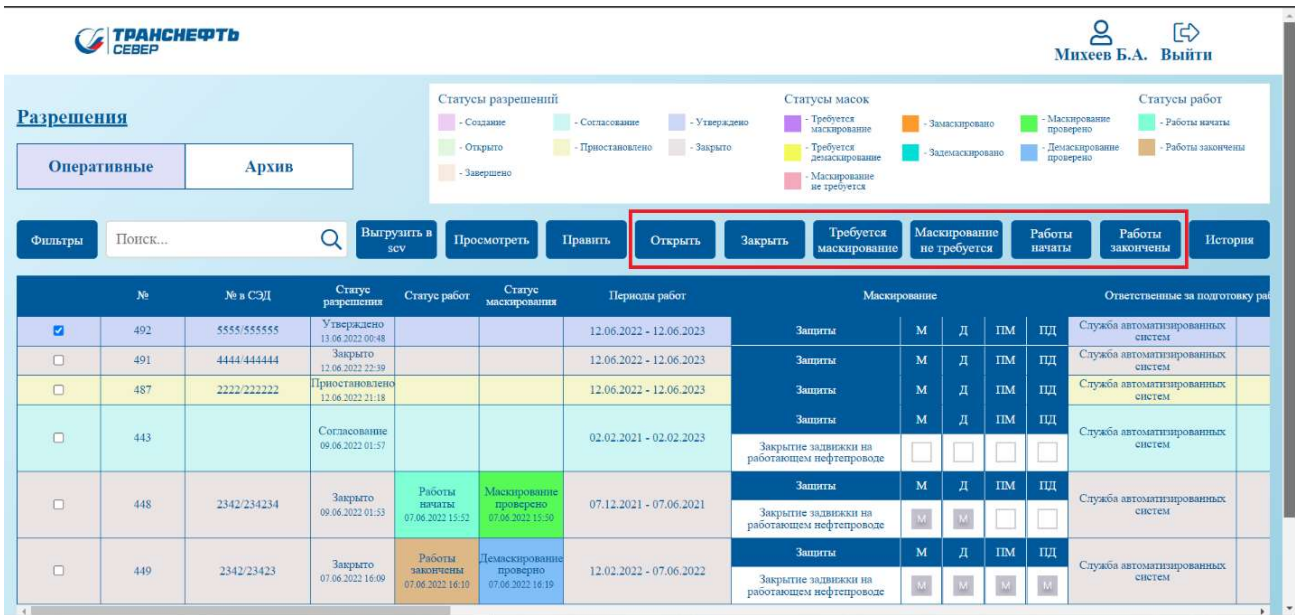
ТРАНСНЕФТЬ СЕВЕР

Михеев Б.А. Выйти

Разрешения

Оперативные Архив

Статусы разрешений
- Создание
- Согласование
- Утверждено
- Открыто
- Приостановлено
- Закрыто
- Завершено

Статусы масок
- Требуется маскирование
- Замаскировано
- Маскирование проверено
- Требуется демаскирование
- Задемаскировано
- Демаскирование проверено
- Маскирование не требуется

Статусы работ
- Работы начаты
- Работы закончены

Фильтры Поиск... Выгрузить в scv Просмотреть Править Открыть Закрыть Требуется маскирование Маскирование не требуется Работы начаты Работы закончены История

| | № | № в СЭД | Статус разрешения | Статус работ | Статус маскирования | Периоды работ | Маскирование | | | | | Ответственные за подготовку ра |
|---|---|---|---|---|---|---|---|---|---|---|---|---|
| ☑ | 492 | 5555/555555 | Утверждено 13.06.2022 00:48 | | | 12.06.2022 - 12.06.2023 | Защиты | М | Д | ПМ | ПД | Служба автоматизированных систем |
| ☐ | 491 | 4444/444444 | Закрыто 12.06.2022 22:39 | | | 12.06.2022 - 12.06.2023 | Защиты | М | Д | ПМ | ПД | Служба автоматизированных систем |
| ☐ | 487 | 2222/222222 | Приостановлено 12.06.2022 21:18 | | | 12.06.2022 - 12.06.2023 | Защиты | М | Д | ПМ | ПД | Служба автоматизированных систем |
| ☐ | 443 | | Согласование 09.06.2022 01:57 | | | 02.02.2021 - 02.02.2023 | Защиты | М | Д | ПМ | ПД | Служба автоматизированных систем |
| | | | | | | | Закрытие задвижки на работающем нефтепроводе | | | | | |
| ☐ | 448 | 2342/234234 | Закрыто 09.06.2022 01:53 | Работы начаты 07.06.2022 15:52 | Маскирование проверено 07.06.2022 15:50 | 07.12.2021 - 07.06.2021 | Защиты | М | Д | ПМ | ПД | Служба автоматизированных систем |
| | | | | | | | Закрытие задвижки на работающем нефтепроводе | М | М | | | |
| ☐ | 449 | 2342/23423 | Закрыто 07.06.2022 16:09 | Работы закончены 07.06.2022 16:10 | Демаскирование проверно 07.06.2022 16:19 | 12.02.2022 - 07.06.2022 | Защиты | М | Д | ПМ | ПД | Служба автоматизированных систем |
| | | | | | | | Закрытие задвижки на работающем нефтепроводе | М | М | М | М | |